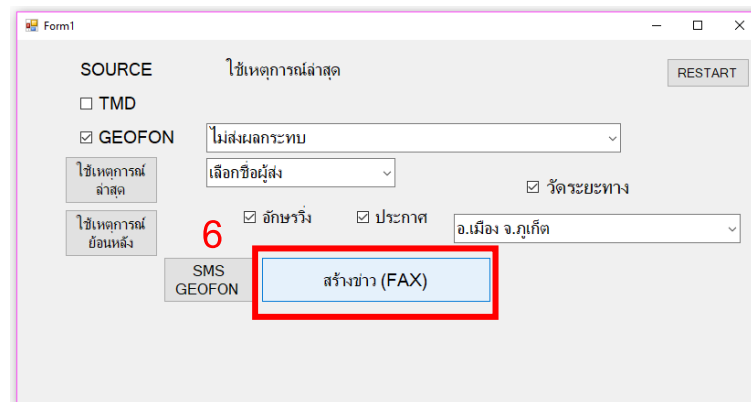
Form1

SOURCE ใช้เหตุการณ์ล่าสุด

RESTART

☐ TMD

☑ GEOFON ไม่ส่งผลกระทบ

ใช้เหตุการณ์ล่าสุด

เลือกชื่อผู้ส่ง

☑ วัดระยะทาง

ใช้เหตุการณ์ย้อนหลัง

☑ อักษรวิ่ง ☑ ประกาศ

อ.เมือง จ.ภูเก็ต

6

SMS GEOFON

สร้างข่าว (FAX)